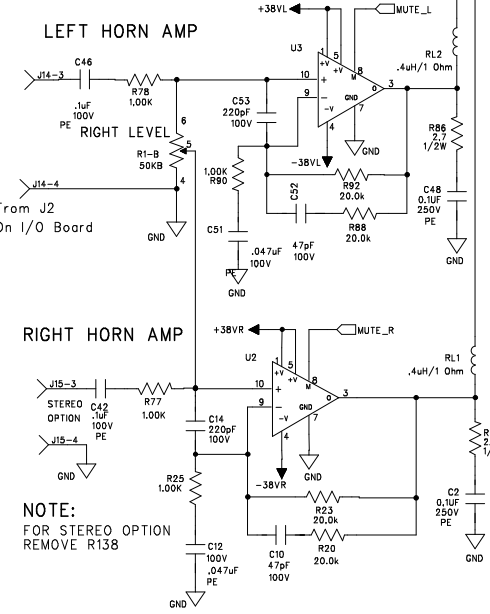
LEFT HORN AMP

+38VL

MUTE_L

U3

J14-3

C46

.1uF 100V PE

R78 1.00K

RIGHT LEVEL

6

5

R1-B 50KB

4

J14-4

From J2 On I/O Board

GND

10

9

C53 220pF 100V

1.00K R90

C51

.047uF 100V PE

GND

5

+V

+V

8

M

3

0

-V

GND

4

7

GND

-38VL

C52

47pF 100V

R92 20.0k

R88 20.0k

RL2 .4uH/1 Ohm

R86 2.7 1/2W

C48 0.1UF 250V PE

GND

RIGHT HORN AMP

+38VR

MUTE_R

U2

J15-3

STEREO OPTION

C42 .1uF 100V PE

R77 1.00K

J15-4

GND

10

9

C14 220pF 100V

R25 1.00K

C12 100V .047uF PE

GND

1

5

+V

+V

8

M

3

0

-V

GND

4

7

GND

-38VR

R23 20.0k

C10 47pF 100V

R20 20.0k

RL1 .4uH/1 Ohm

R

C2 0.1UF 250V PE

GND

NOTE:
FOR STEREO OPTION REMOVE R138